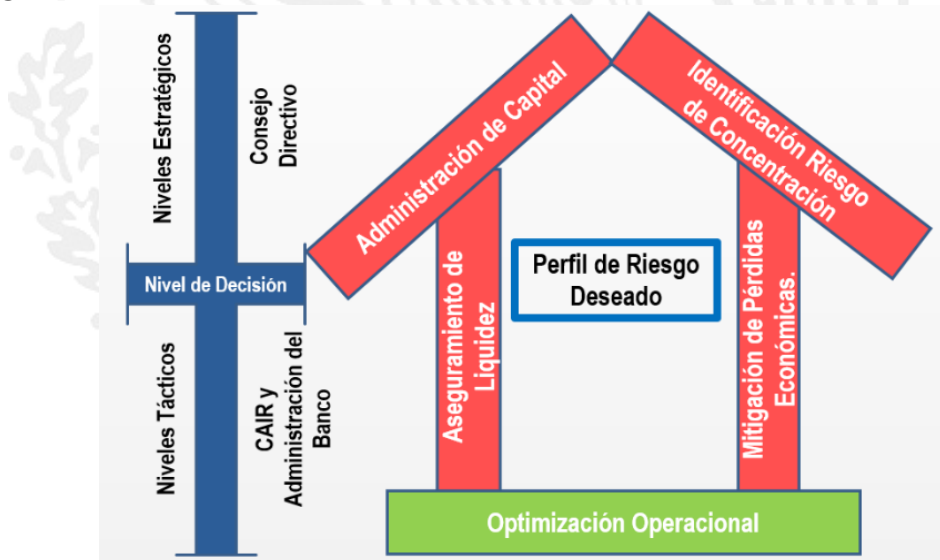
Niveles Estratégicos

Consejo Directivo

Nivel de Decisión

Niveles Tácticos

CAIR y Administración del Banco

Administración de Capital

Identificación Riesgo de Concentración

Aseguramiento de Liquidez

Perfil de Riesgo Deseado

Mitigación de Pérdidas Económicas.

Optimización Operacional